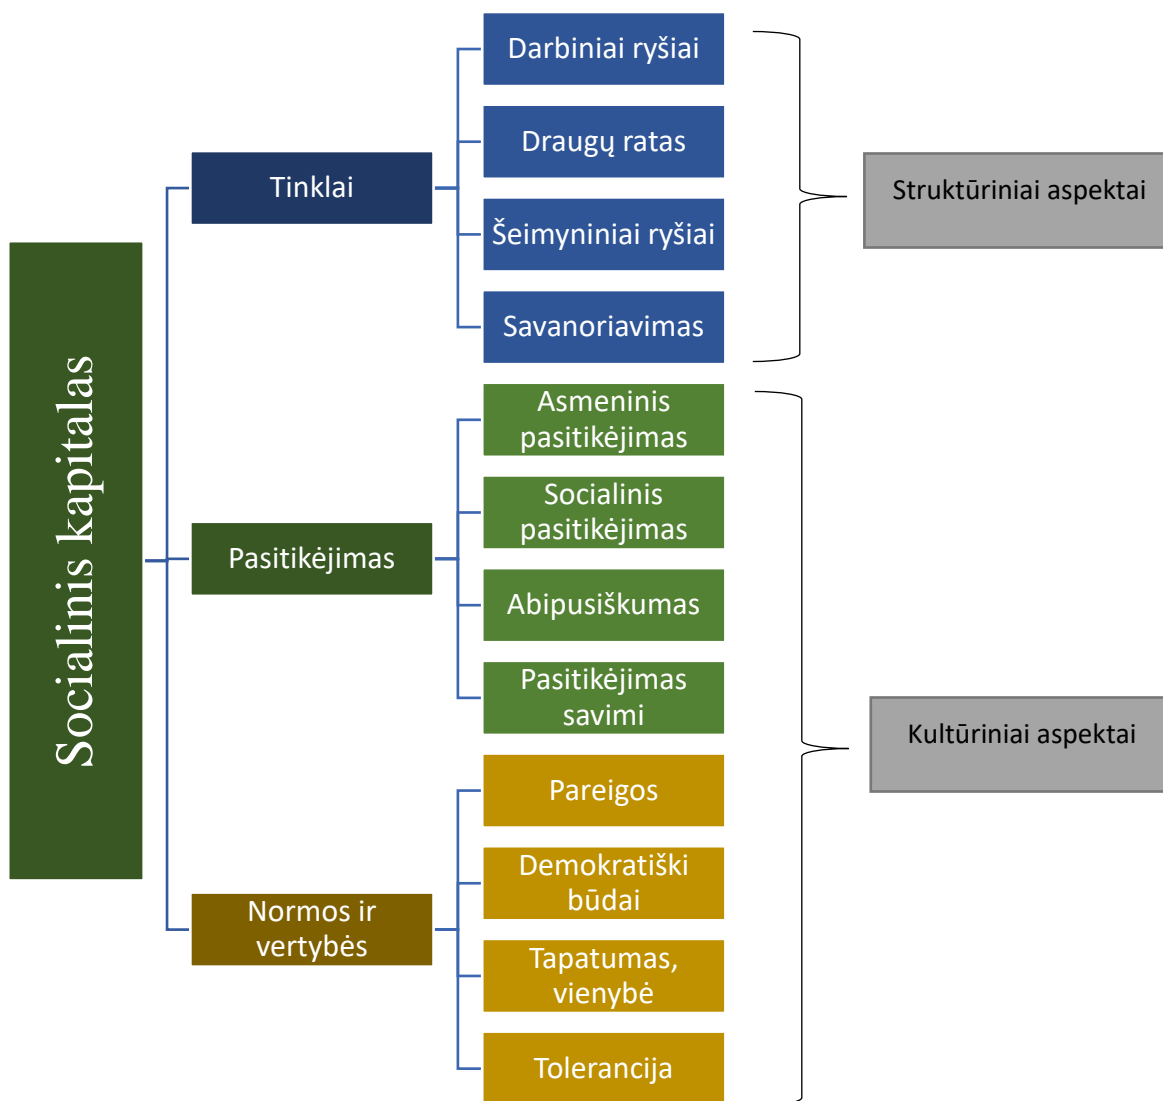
Socialinis kapitalas

Tinklai

Darbiniai ryšiai

Draugų ratas

Šeimyniniai ryšiai

Savanoriavimas

Struktūriniai aspektai

Pasitikėjimas

Asmeninis pasitikėjimas

Socialinis pasitikėjimas

Abipusiškumas

Pasitikėjimas savimi

Normos ir vertybės

Pareigos

Demokratiški būdai

Tapatumas, vienybė

Tolerancija

Kultūriniai aspektai